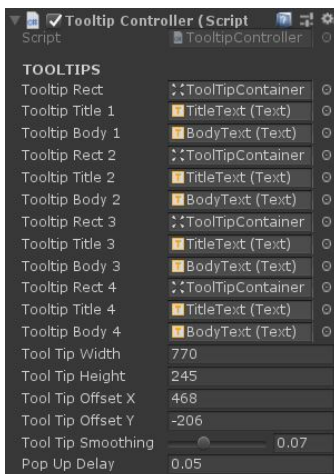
Tooltip Controller (Script
Script	TooltipController

TOOLTIPS
Tooltip Rect	ToolTipContainer
Tooltip Title 1	TitleText (Text)
Tooltip Body 1	BodyText (Text)
Tooltip Rect 2	ToolTipContainer
Tooltip Title 2	TitleText (Text)
Tooltip Body 2	BodyText (Text)
Tooltip Rect 3	ToolTipContainer
Tooltip Title 3	TitleText (Text)
Tooltip Body 3	BodyText (Text)
Tooltip Rect 4	ToolTipContainer
Tooltip Title 4	TitleText (Text)
Tooltip Body 4	BodyText (Text)
Tool Tip Width	770
Tool Tip Height	245
Tool Tip Offset X	468
Tool Tip Offset Y	-206
Tool Tip Smoothing	0.07
Pop Up Delay	0.05